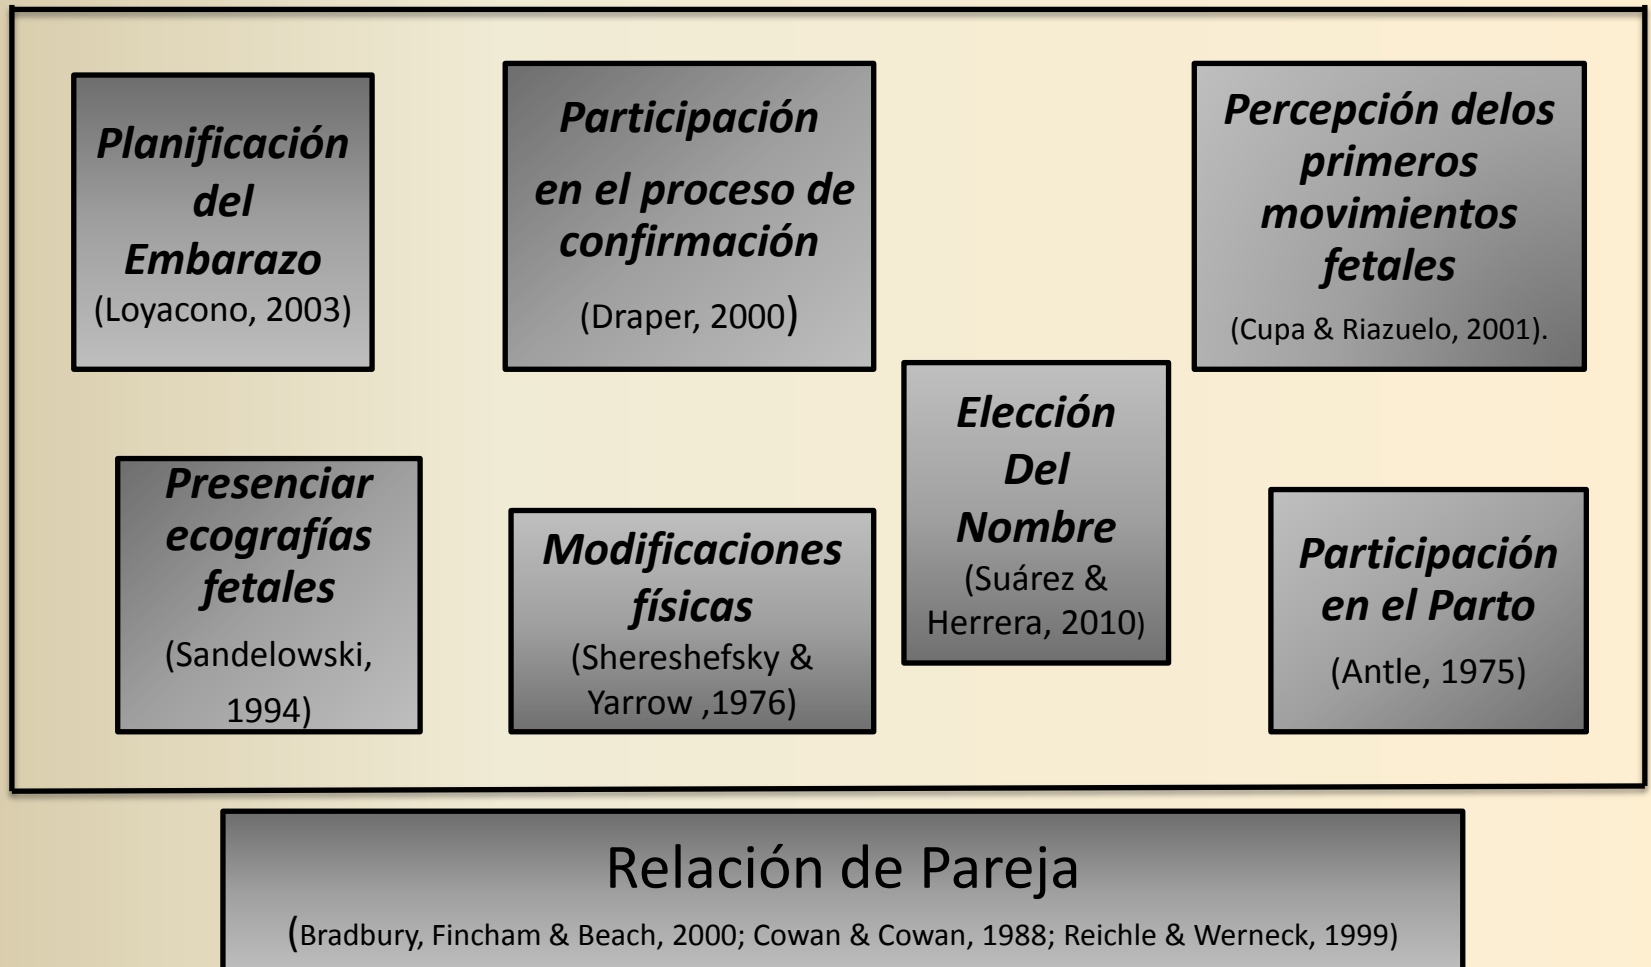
Planificación del Embarazo
(Loyacono, 2003)

Participación en el proceso de confirmación
(Draper, 2000)

Percepción delos primeros movimientos fetales
(Cupa & Riazuelo, 2001).

Elección Del Nombre
(Suárez & Herrera, 2010)

Presenciar ecografías fetales
(Sandelowski, 1994)

Modificaciones físicas
(Shereshefsky & Yarrow ,1976)

Participación en el Parto
(Antle, 1975)

Relación de Pareja
(Bradbury, Fincham & Beach, 2000; Cowan & Cowan, 1988; Reichle & Werneck, 1999)